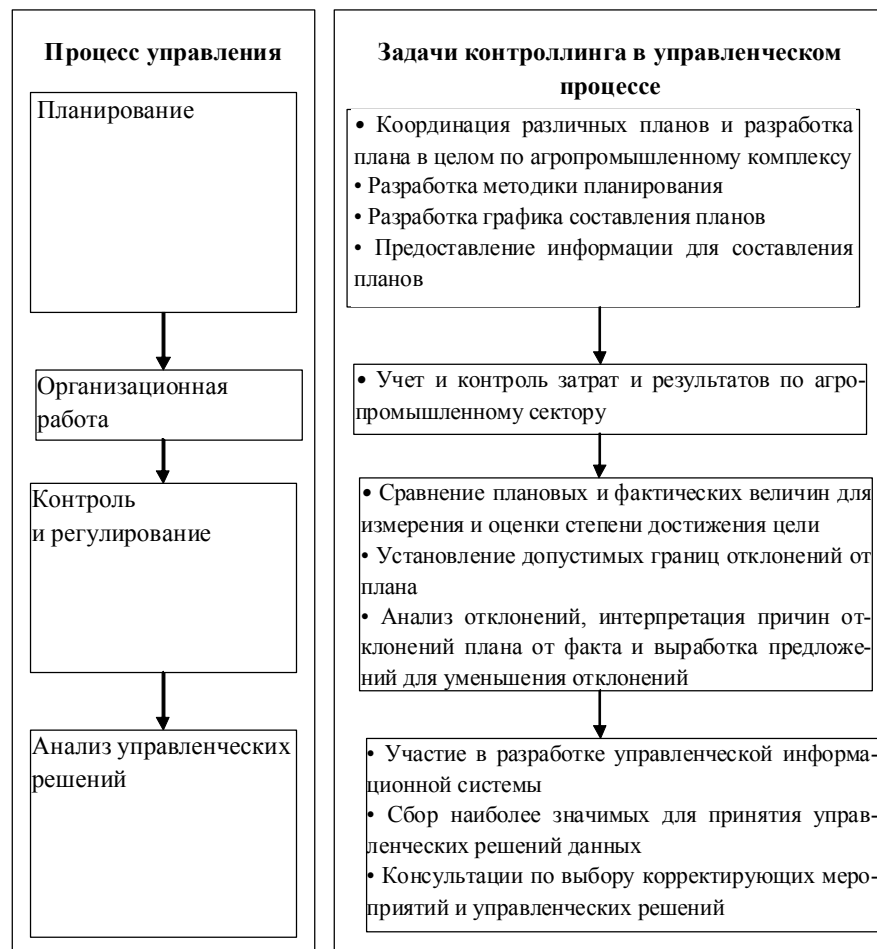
Процесс управления

Планирование

Организационная работа

Контроль и регулирование

Анализ управленческих решений

Задачи контроллинга в управленческом процессе

• Координация различных планов и разработка плана в целом по агропромышленному комплексу
• Разработка методики планирования
• Разработка графика составления планов
• Предоставление информации для составления планов

• Учет и контроль затрат и результатов по агропромышленному сектору

• Сравнение плановых и фактических величин для измерения и оценки степени достижения цели
• Установление допустимых границ отклонений от плана
• Анализ отклонений, интерпретация причин отклонений плана от факта и выработка предложений для уменьшения отклонений

• Участие в разработке управленческой информационной системы
• Сбор наиболее значимых для принятия управленческих решений данных
• Консультации по выбору корректирующих мероприятий и управленческих решений